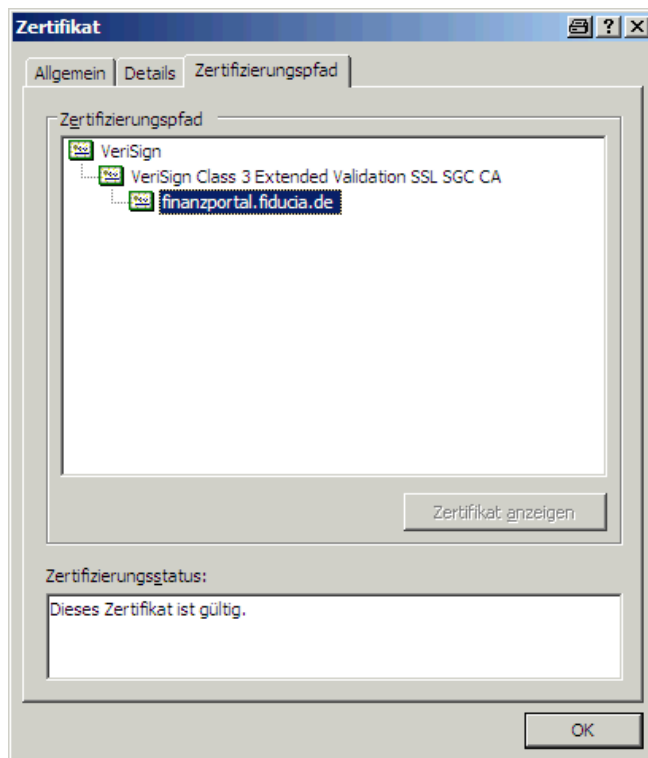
Zertifikat

? X

Allgemein | Details | Zertifizierungspfad

Zertifizierungspfad

VeriSign

VeriSign Class 3 Extended Validation SSL SGC CA

finanzportal.fiducia.de

Zertifikat anzeigen

Zertifizierungsstatus:

Dieses Zertifikat ist gültig.

OK